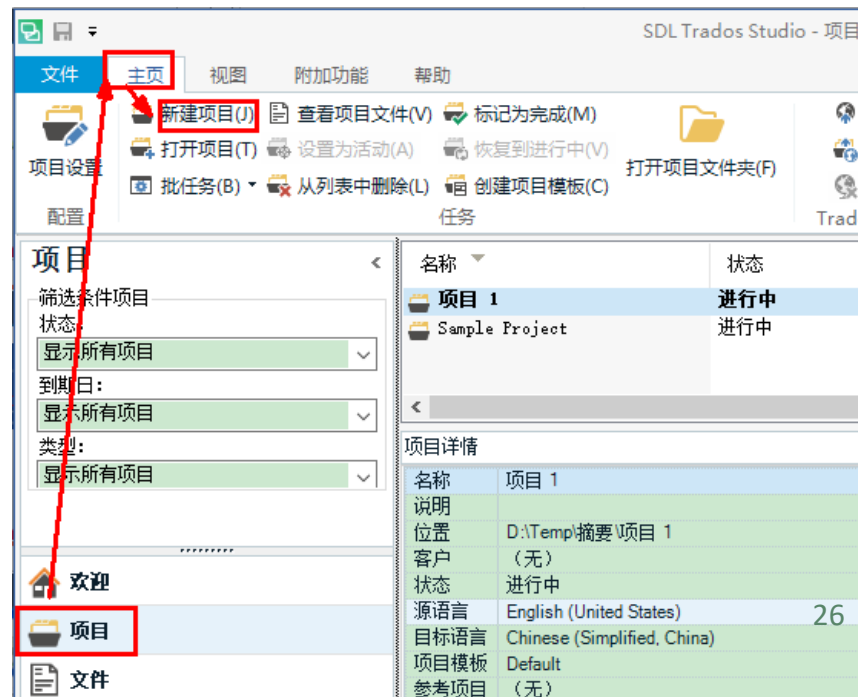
SDL Trados Studio - 项目

文件 主页 视图 附加功能 帮助

项目设置
配置

新建项目(J) 查看项目文件(V) 标记为完成(M)
打开项目(T) 设置为活动(A) 恢复到进行中(V)
批任务(B) 从列表中删除(L) 创建项目模板(C)
任务

打开项目文件夹(F)

Trad

项目

筛选条件项目
状态:
显示所有项目
到期日:
显示所有项目
类型:
显示所有项目

欢迎
项目
文件

| 名称 | 状态 |
|---|---|
| 项目 1 | 进行中 |
| Sample Project | 进行中 |

项目详情

| 名称 | 项目 1 |
|---|---|
| 说明 | |
| 位置 | D:\Temp\摘要\项目 1 |
| 客户 | （无） |
| 状态 | 进行中 |
| 源语言 | English (United States) |
| 目标语言 | Chinese (Simplified, China) |
| 项目模板 | Default |
| 参考项目 | （无） |

26